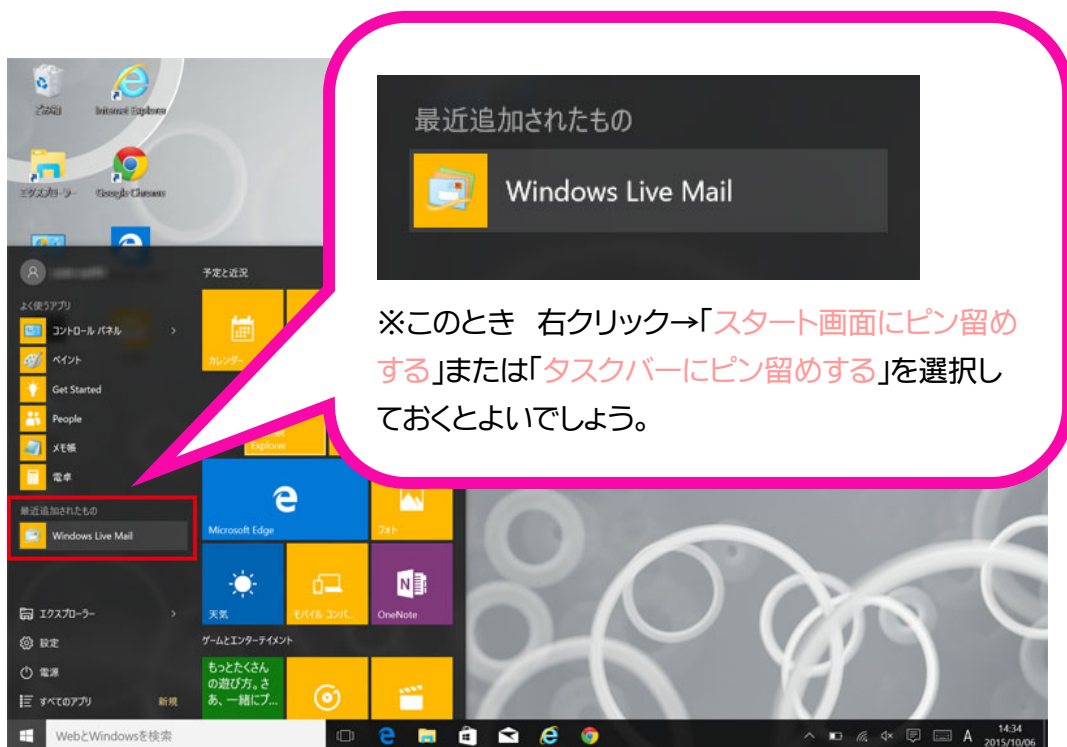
ごみ箱
Internet Explorer
エクスプローラー
Google Chrome

よく使うアプリ
コントロール パネル
ペイント
Get Started
People
メモ帳
電卓
最近追加されたもの
Windows Live Mail
エクスプローラー
設定
電源
すべてのアプリ
新規

予定と近況
カレンダー
Explorer
Microsoft Edge
フォト
天気
モバイル コンパ...
OneNote
ゲームとエンターテイメント
もっとたくさんの遊び方。さあ、一緒にプ...

最近追加されたもの
Windows Live Mail

※このとき　右クリック→「スタート画面にピン留めする」または「タスクバーにピン留めする」を選択しておくとよいでしょう。

WebとWindowsを検索
A
14:34
2015/10/06